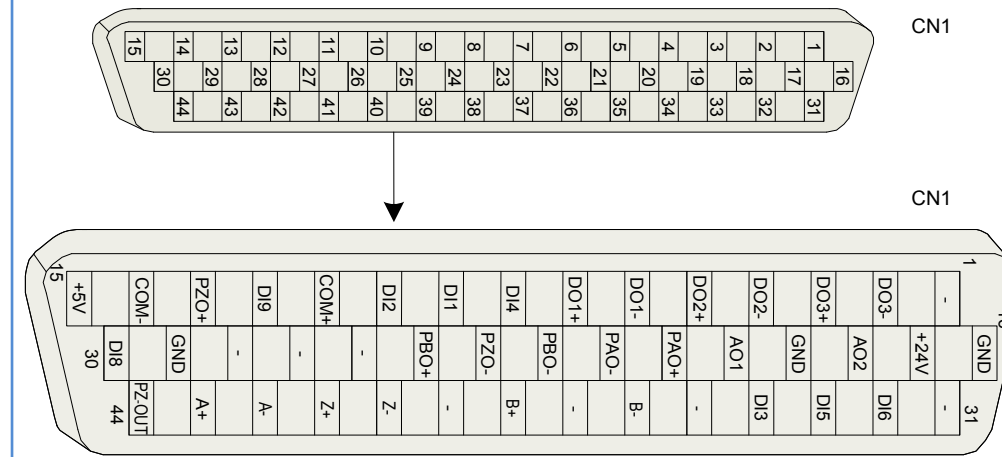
CN1

15 14 13 12 11 10 9 8 7 6 5 4 3 2 1
30 29 28 27 26 25 24 23 22 21 20 19 18 17 16
44 43 42 41 40 39 38 37 36 35 34 33 32 31

CN1

15 1
+5V COM- PZO+ DI9 COM+ DI2 DI1 DI4 DO1+ DO1- DO2+ DO2- DO3+ DO3- -
30 DI8 GND - - - PBO+ PZO- PBO- PAO- PAO+ AO1 GND AO2 +24V GND
44 PZ-OUT A+ A- Z+ Z- - B+ - B- - DI3 DI5 DI6 - 31